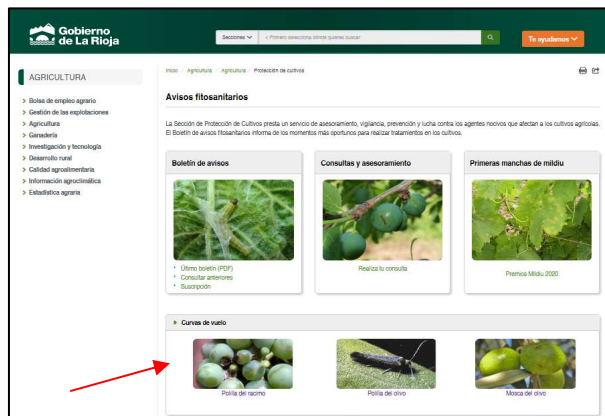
Gobierno de La Rioja

Secciones
< Primero selecciona dónde quieres buscar

Te ayudamos

AGRICULTURA

Bolsa de empleo agrario
Gestión de las explotaciones
Agricultura
Ganadería
Investigación y tecnología
Desarrollo rural
Calidad agroalimentaria
Información agroclimática
Estadística agraria

Inicio / Agricultura / Agricultura / Protección de cultivos

Avisos fitosanitarios

La Sección de Protección de Cultivos presta un servicio de asesoramiento, vigilancia, prevención y lucha contra los agentes nocivos que afectan a los cultivos agrícolas. El Boletín de avisos fitosanitarios informa de los momentos más oportunos para realizar tratamientos en los cultivos.

Boletín de avisos

Último boletín (PDF)
Consultar anteriores
Suscripción

Consultas y asesoramiento

Realiza tu consulta

Primeras manchas de mildiu

Premios Mildiu 2020

Curvas de vuelo

Polilla del racimo

Polilla del olivo

Mosca del olivo